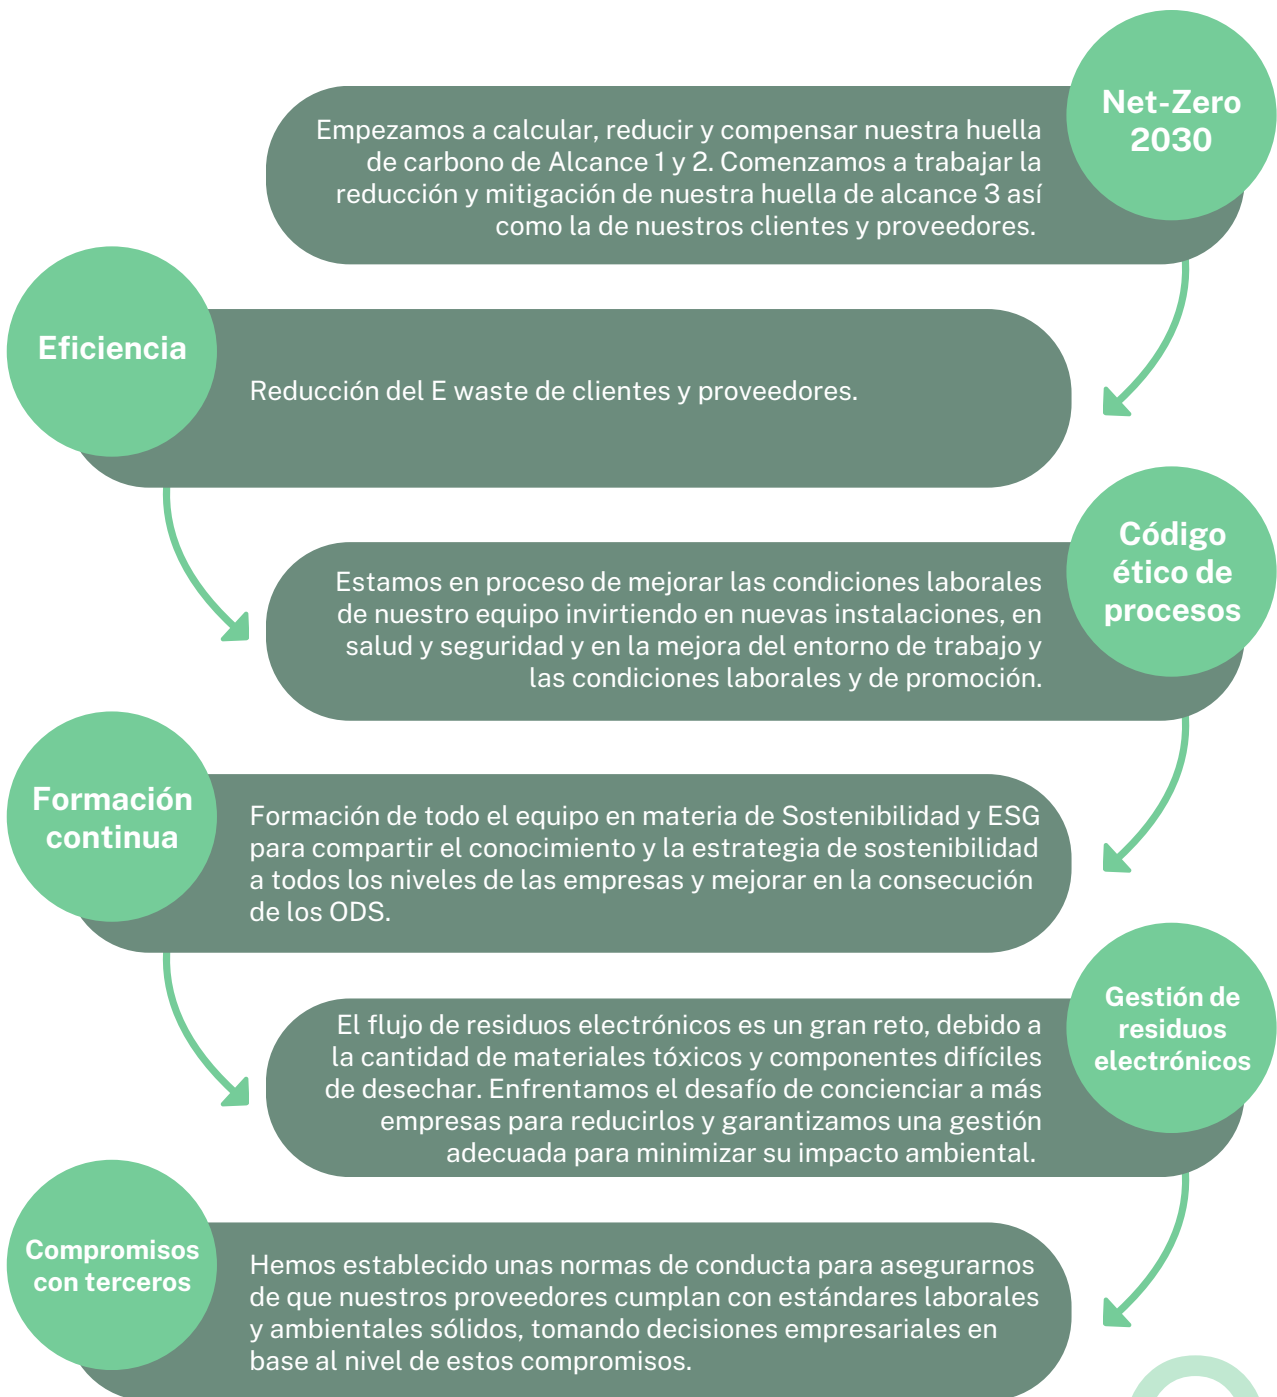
Net-Zero 2030

Empezamos a calcular, reducir y compensar nuestra huella de carbono de Alcance 1 y 2. Comenzamos a trabajar la reducción y mitigación de nuestra huella de alcance 3 así como la de nuestros clientes y proveedores.

Eficiencia

Reducción del E waste de clientes y proveedores.

Código ético de procesos

Estamos en proceso de mejorar las condiciones laborales de nuestro equipo invirtiendo en nuevas instalaciones, en salud y seguridad y en la mejora del entorno de trabajo y las condiciones laborales y de promoción.

Formación continua

Formación de todo el equipo en materia de Sostenibilidad y ESG para compartir el conocimiento y la estrategia de sostenibilidad a todos los niveles de las empresas y mejorar en la consecución de los ODS.

Gestión de residuos electrónicos

El flujo de residuos electrónicos es un gran reto, debido a la cantidad de materiales tóxicos y componentes difíciles de desechar. Enfrentamos el desafío de concienciar a más empresas para reducirlos y garantizamos una gestión adecuada para minimizar su impacto ambiental.

Compromisos con terceros

Hemos establecido unas normas de conducta para asegurarnos de que nuestros proveedores cumplan con estándares laborales y ambientales sólidos, tomando decisiones empresariales en base al nivel de estos compromisos.